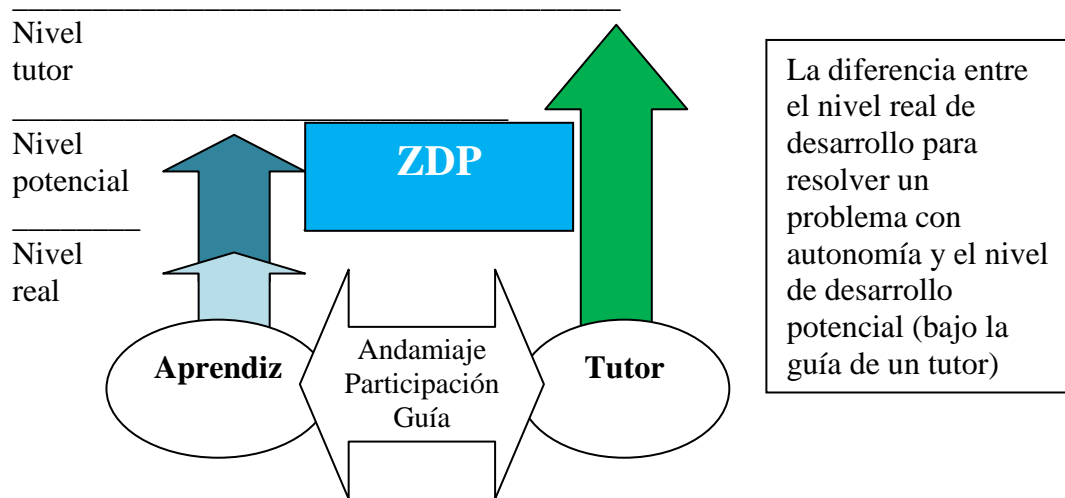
Nivel tutor

Nivel potencial

Nivel real

ZDP

Aprendiz

Andamiaje
Participación
Guía

Tutor

La diferencia entre el nivel real de desarrollo para resolver un problema con autonomía y el nivel de desarrollo potencial (bajo la guía de un tutor)